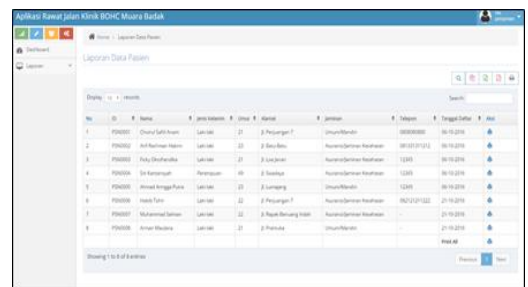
Aplikasi Rawat Jalan Klinik BOHC Muara Badak

Dashboard

Laporan

Home / Laporan Data Pasien

Laporan Data Pasien

Display 10 records

Search:

| No | ID | Nama | Jenis Kelamin | Umur | Alamat | Jaminan | Telepon | Tanggal Daftar | Aksi |
|---|---|---|---|---|---|---|---|---|---|
| 1 | PSN0001 | Choirul Salfit Anwar | Laki-laki | 21 | Jl. Perjuangan 7 | Umum/Mandiri | 0808080800 | 06-10-2016 | |
| 2 | PSN0002 | Arif Rachman Hakim | Laki-laki | 22 | Jl. Batu Batu | Asuransi/Jaminan Kesehatan | 0812121212 | 06-10-2016 | |
| 3 | PSN0003 | Ricky Oktafrendika | Laki-laki | 21 | Jl. Loa Janan | Asuransi/Jaminan Kesehatan | 12345 | 06-10-2016 | |
| 4 | PSN0004 | Sri Kartiansyah | Perempuan | 49 | Jl. Swadaya | Asuransi/Jaminan Kesehatan | 12345 | 06-10-2016 | |
| 5 | PSN0005 | Ahmad Anggi Putra | Laki-laki | 21 | Jl. Lumajang | Umum/Mandiri | 12345 | 06-10-2016 | |
| 6 | PSN0006 | Habib Tohir | Laki-laki | 22 | Jl. Perjuangan 7 | Umum/Mandiri | 0821212122 | 21-10-2016 | |
| 7 | PSN0007 | Muhammad Salman | Laki-laki | 22 | Jl. Rapak Binuang Indah | Asuransi/Jaminan Kesehatan | - | 21-10-2016 | |
| 8 | PSN0008 | Arman Maulana | Laki-laki | 21 | Jl. Pramuka | Umum/Mandiri | - | 21-10-2016 | |
| | | | | | | | | Print All | |

Showing 1 to 8 of 8 entries

Previous 1 Next